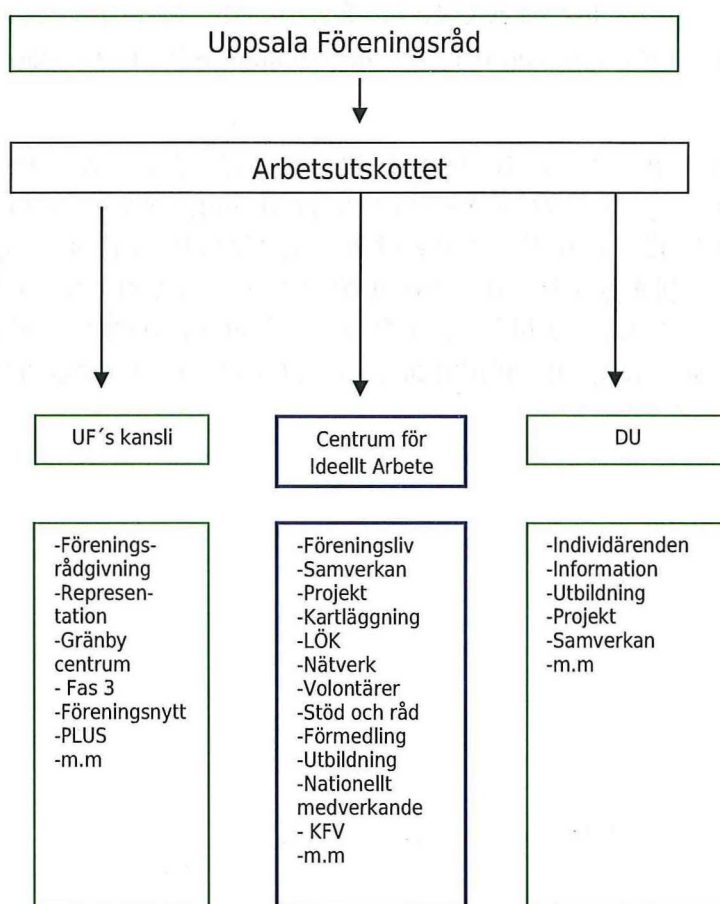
Uppsala Föreningsråd

Arbetsutskottet

UF´s kansli

Centrum för Ideellt Arbete

DU

-Föreningsrådgivning
-Representation
-Gränby centrum
- Fas 3
-Föreningsnytt
-PLUS
-m.m

-Föreningsliv
-Samverkan
-Projekt
-Kartläggning
-LÖK
-Nätverk
-Volontärer
-Stöd och råd
-Förmedling
-Utbildning
-Nationellt medverkande
- KFV
-m.m

-Individärenden
-Information
-Utbildning
-Projekt
-Samverkan
-m.m